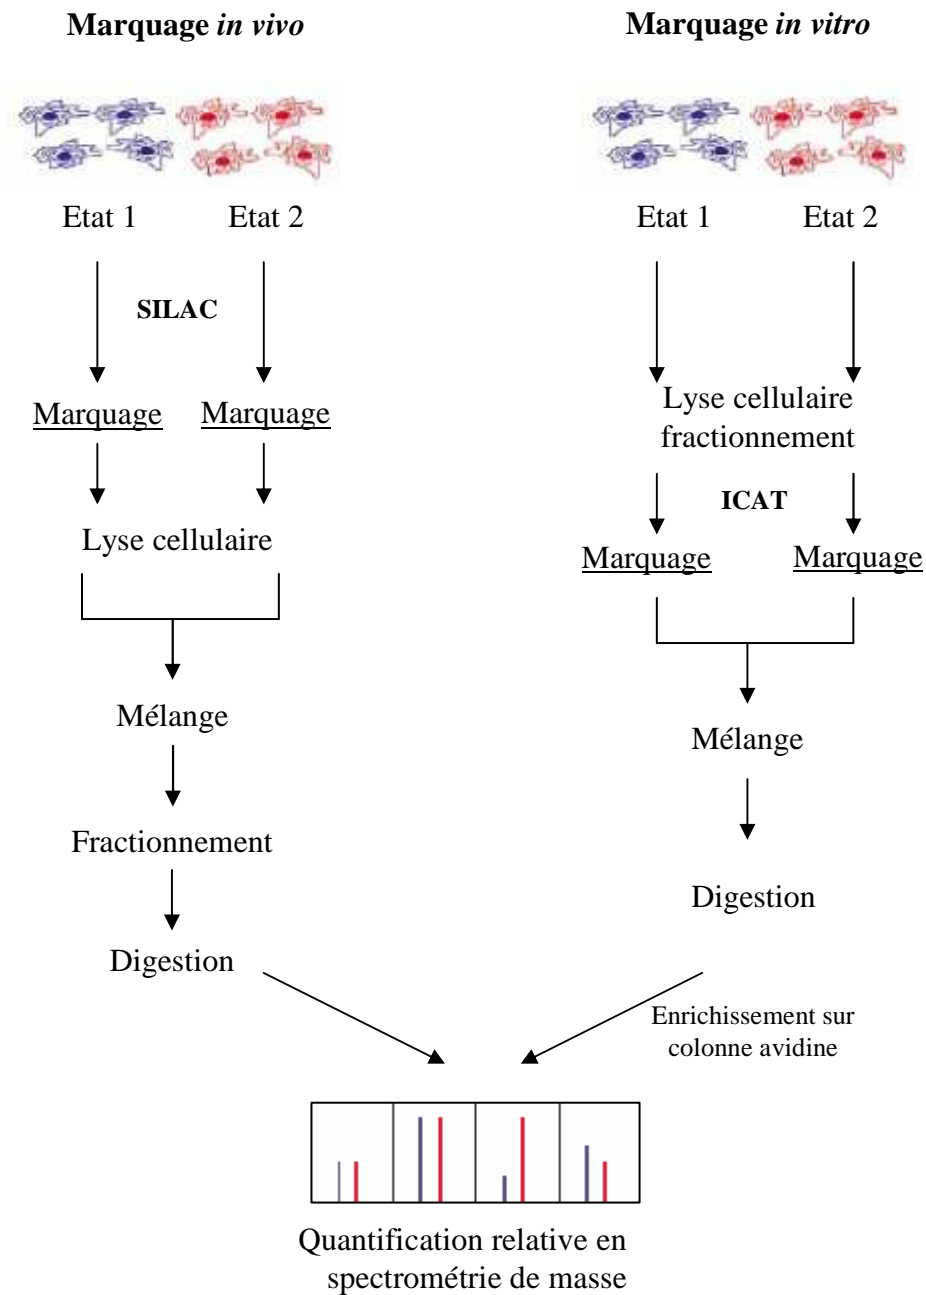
Marquage *in vivo*

Etat 1 Etat 2

SILAC

Marquage Marquage

Lyse cellulaire

Mélange

Fractionnement

Digestion

Marquage *in vitro*

Etat 1 Etat 2

Lyse cellulaire fractionnement

ICAT

Marquage Marquage

Mélange

Digestion

Enrichissement sur colonne avidine

Quantification relative en spectrométrie de masse